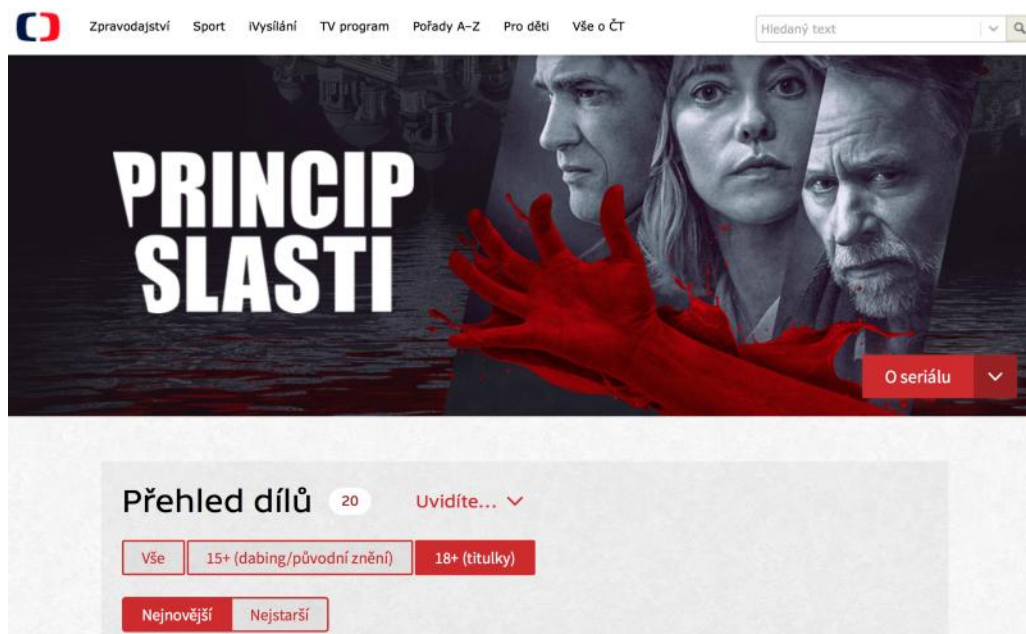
Zpravodajství Sport iVysílání TV program Pořady A–Z Pro děti Vše o ČT

Hledaný text

PRINCIP SLASTI

O seriálu

Přehled dílů 20 Uvidíte...

Vše 15+ (dabing/původní znění) 18+ (titulky)

Nejnovější Nejstarší